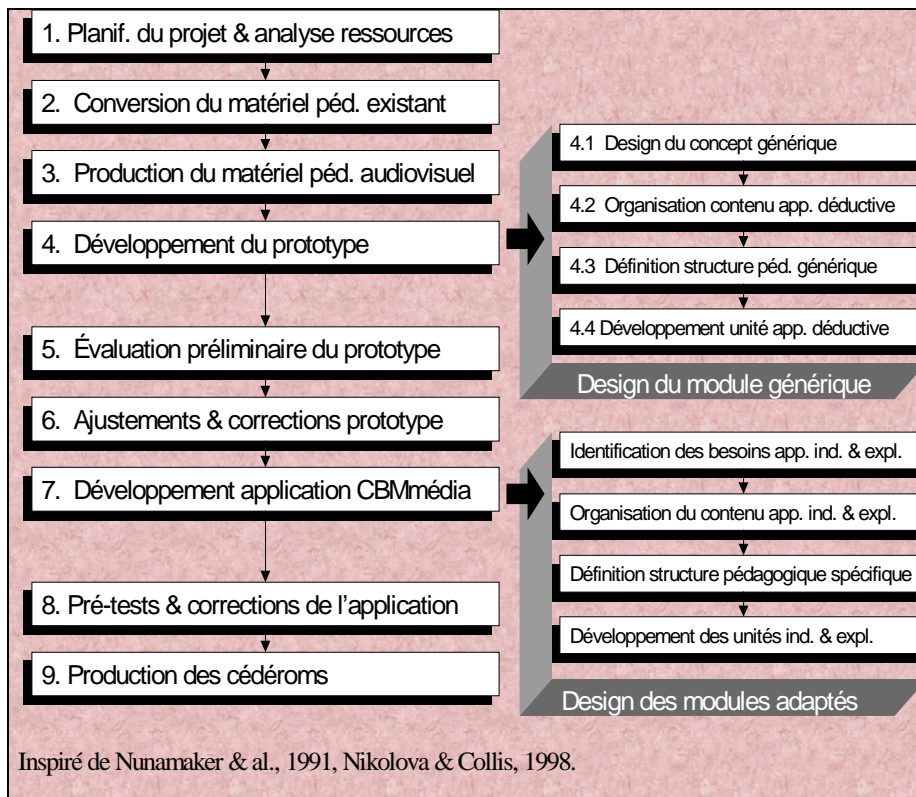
1. Planif. du projet & analyse ressources

2. Conversion du matériel péd. existant

3. Production du matériel péd. audiovisuel

4. Développement du prototype

5. Évaluation préliminaire du prototype

6. Ajustements & corrections prototype

7. Développement application CBMmédia

8. Pré-tests & corrections de l'application

9. Production des cédéroms

4.1 Design du concept générique

4.2 Organisation contenu app. déductive

4.3 Définition structure péd. générique

4.4 Développement unité app. déductive

Design du module générique

Identification des besoins app. ind. & expl.

Organisation du contenu app. ind. & expl.

Définition structure pédagogique spécifique

Développement des unités ind. & expl.

Design des modules adaptés

Inspiré de Nunamaker & al., 1991, Nikolova & Collis, 1998.